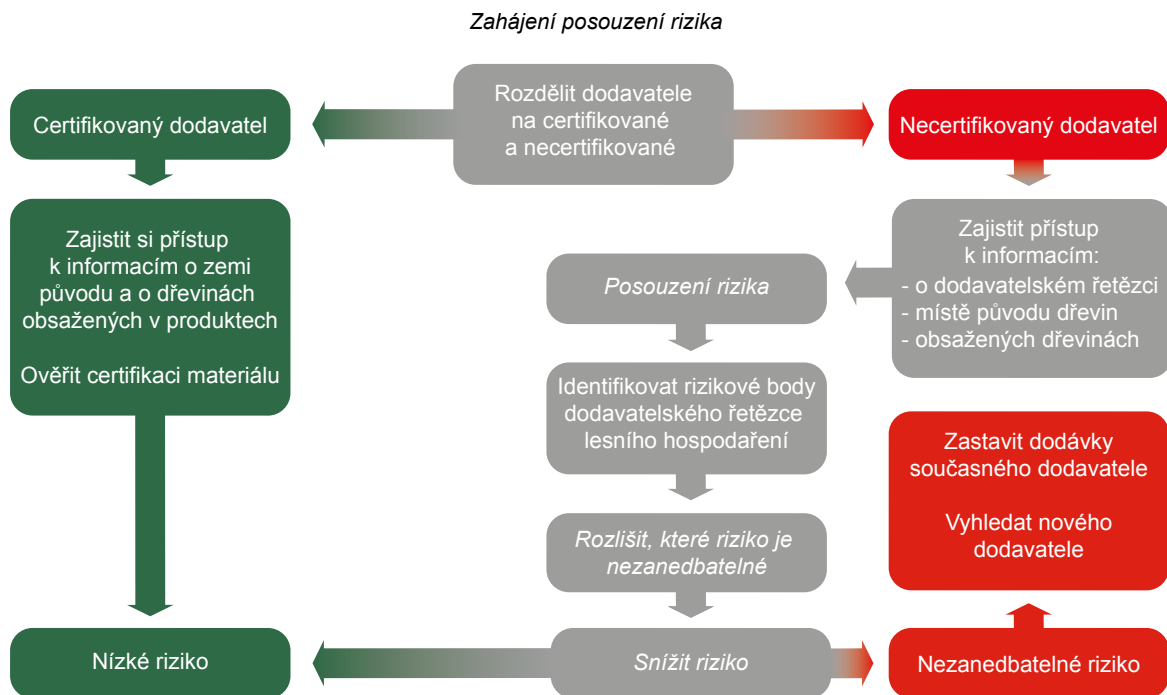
Zahájení posouzení rizika

Certifikovaný dodavatel

Rozdělit dodavatele na certifikované a necertifikované

Necertifikovaný dodavatel

Zajistit si přístup k informacím o zemi původu a o dřevinách obsažených v produktech

Ověřit certifikaci materiálu

Posouzení rizika

Zajistit přístup k informacím:
- o dodavatelském řetězci
- místě původu dřevin
- obsažených dřevinách

Identifikovat rizikové body dodavatelského řetězce lesního hospodaření

Zastavit dodávky současného dodavatele

Vyhledat nového dodavatele

Rozlišit, které riziko je nezanedbatelné

Nízké riziko

Snížit riziko

Nezanedbatelné riziko